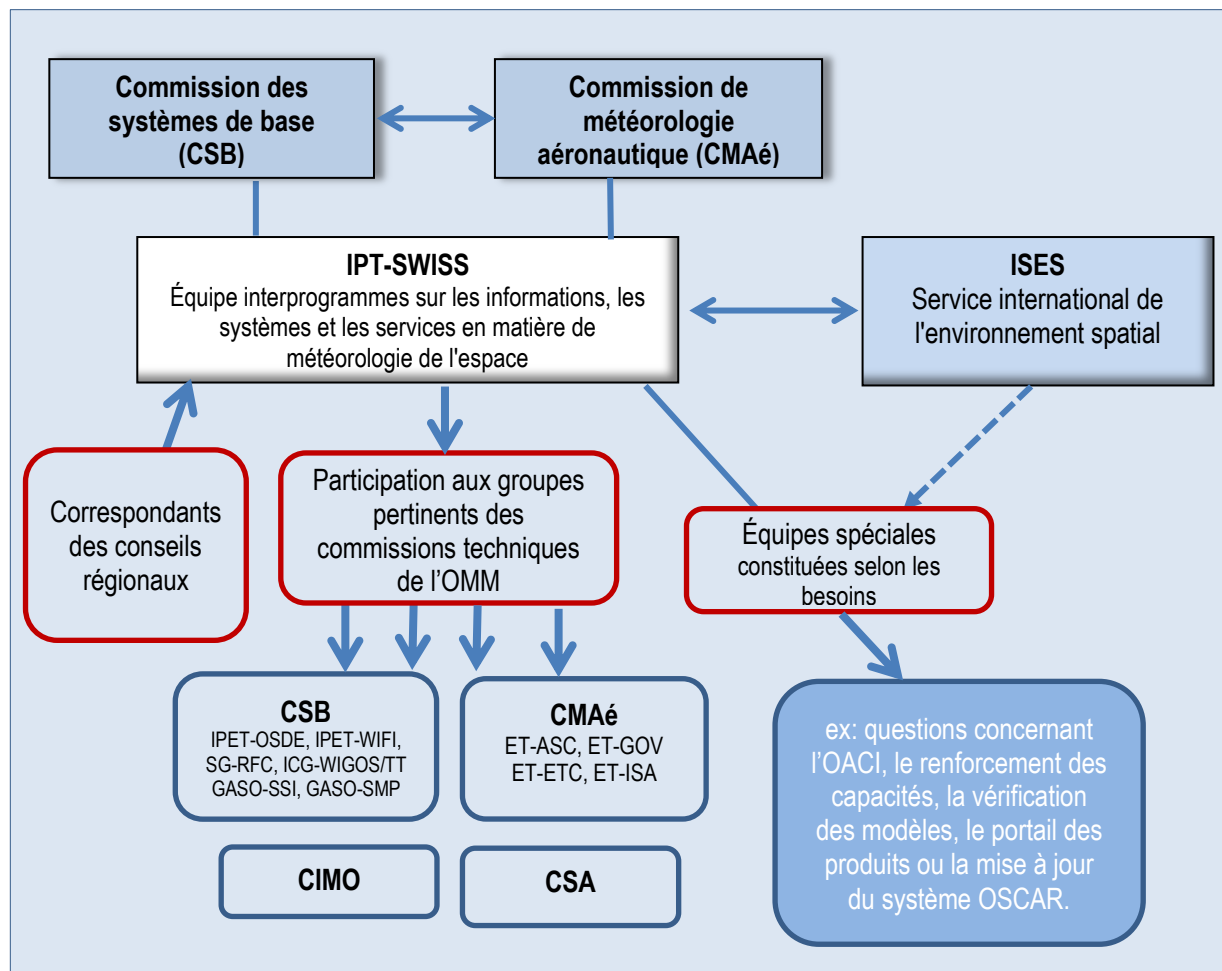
Commission des systèmes de base (CSB)

Commission de météorologie aéronautique (CMAé)

IPT-SWISS
Équipe interprogrammes sur les informations, les systèmes et les services en matière de météorologie de l'espace

ISES
Service international de l'environnement spatial

Correspondants des conseils régionaux

Participation aux groupes pertinents des commissions techniques de l'OMM

Équipes spéciales constituées selon les besoins

CSB
IPET-OSDE, IPET-WIFI, SG-RFC, ICG-WIGOS/TT GASO-SSI, GASO-SMP

CMAé
ET-ASC, ET-GOV ET-ETC, ET-ISA

ex: questions concernant l'OACI, le renforcement des capacités, la vérification des modèles, le portail des produits ou la mise à jour du système OSCAR.

CIMO

CSA